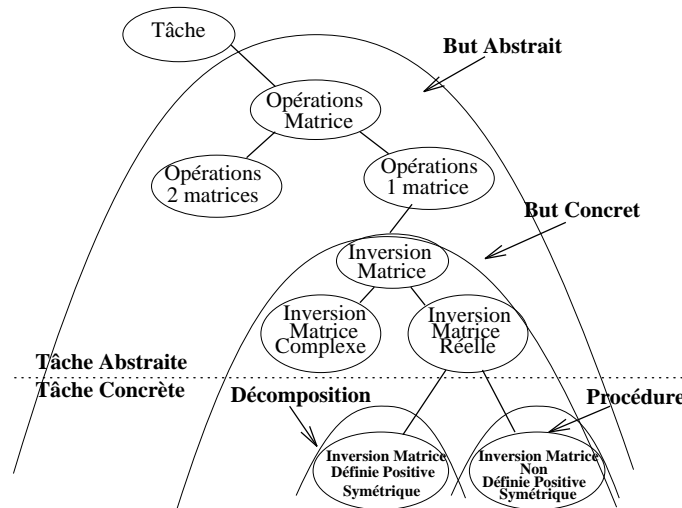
Tâche

But Abstrait

Opérations Matrice

Opérations 2 matrices

Opérations 1 matrice

But Concret

Inversion Matrice

Inversion Matrice Complexe

Inversion Matrice Réelle

Tâche Abstraite

Tâche Concrète

Décomposition

Procédure

Inversion Matrice Définie Positive Symétrique

Inversion Matrice Non Définie Positive Symétrique